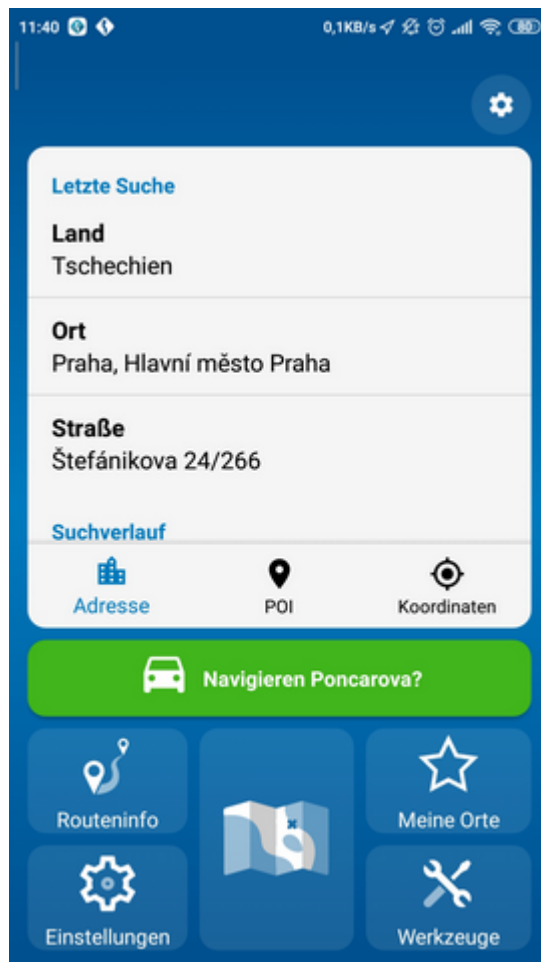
11:40 0,1KB/s 80

Letzte Suche

Land
Tschechien

Ort
Praha, Hlavní město Praha

Straße
Štefánikova 24/266

Suchverlauf

Adresse POI Koordinaten

Navigieren Poncarova?

Routeninfo

Meine Orte

Einstellungen

Werkzeuge